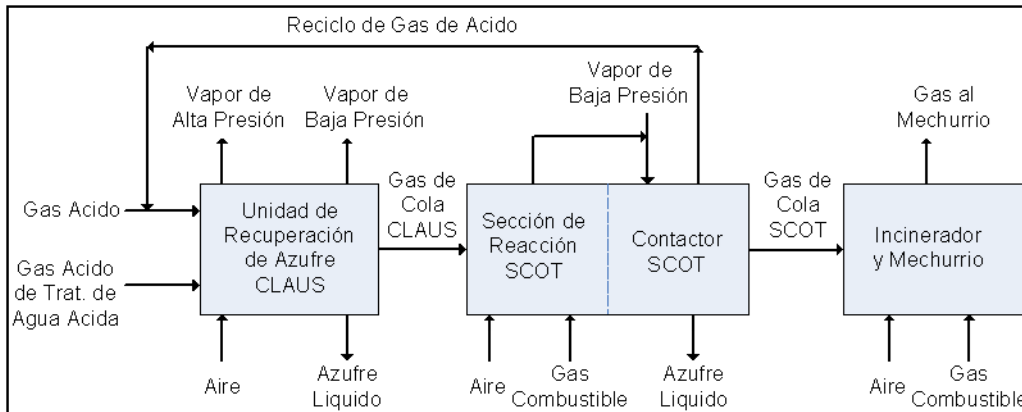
Reciclo de Gas de Acido

Vapor de Alta Presión

Vapor de Baja Presión

Vapor de Baja Presión

Gas al Mechurrio

Gas Acido

Gas Acido de Trat. de Agua Acida

Unidad de Recuperación de Azufre CLAUS

Gas de Cola CLAUS

Sección de Reacción SCOT

Contactor SCOT

Gas de Cola SCOT

Incinerador y Mechurrio

Aire

Azufre Liquido

Aire

Gas Combustible

Azufre Liquido

Aire

Gas Combustible